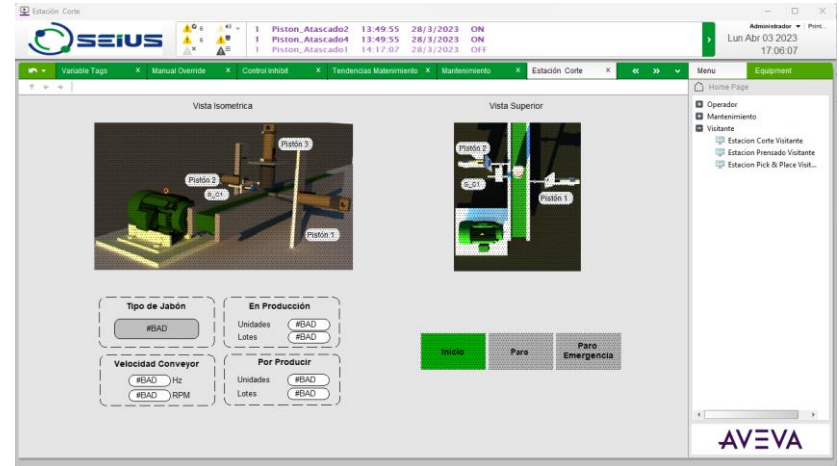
Estación Corte

SEIUS

6
6

1 Piston_Atascado2 13:49:55 28/3/2023 ON
1 Piston_Atascado4 13:49:55 28/3/2023 ON
1 Piston_Atascado1 14:17:07 28/3/2023 OFF

Administrador ▾ Print...
Lun Abr 03 2023
17:06:07

Variable Tags × Manual Override × Control Inhibit × Tendencias Matenimiento × Mantenimiento × Estación Corte ×

Menu Equipment

Home Page

Operador
Mantenimiento
Visitante
Estacion Corte Visitante
Estacion Prensado Visitante
Estacion Pick & Place Visit...

Vista Isometrica

Pistón 3
Pistón 2
S_01
Pistón 1

Vista Superior

Pistón 2
S_01
Pistón 1

Tipo de Jabón
#BAD

En Producción
Unidades #BAD
Lotes #BAD

Velocidad Conveyor
#BAD Hz
#BAD RPM

Por Producir
Unidades #BAD
Lotes #BAD

Inicio
Paro
Paro Emergencia

AVEVA